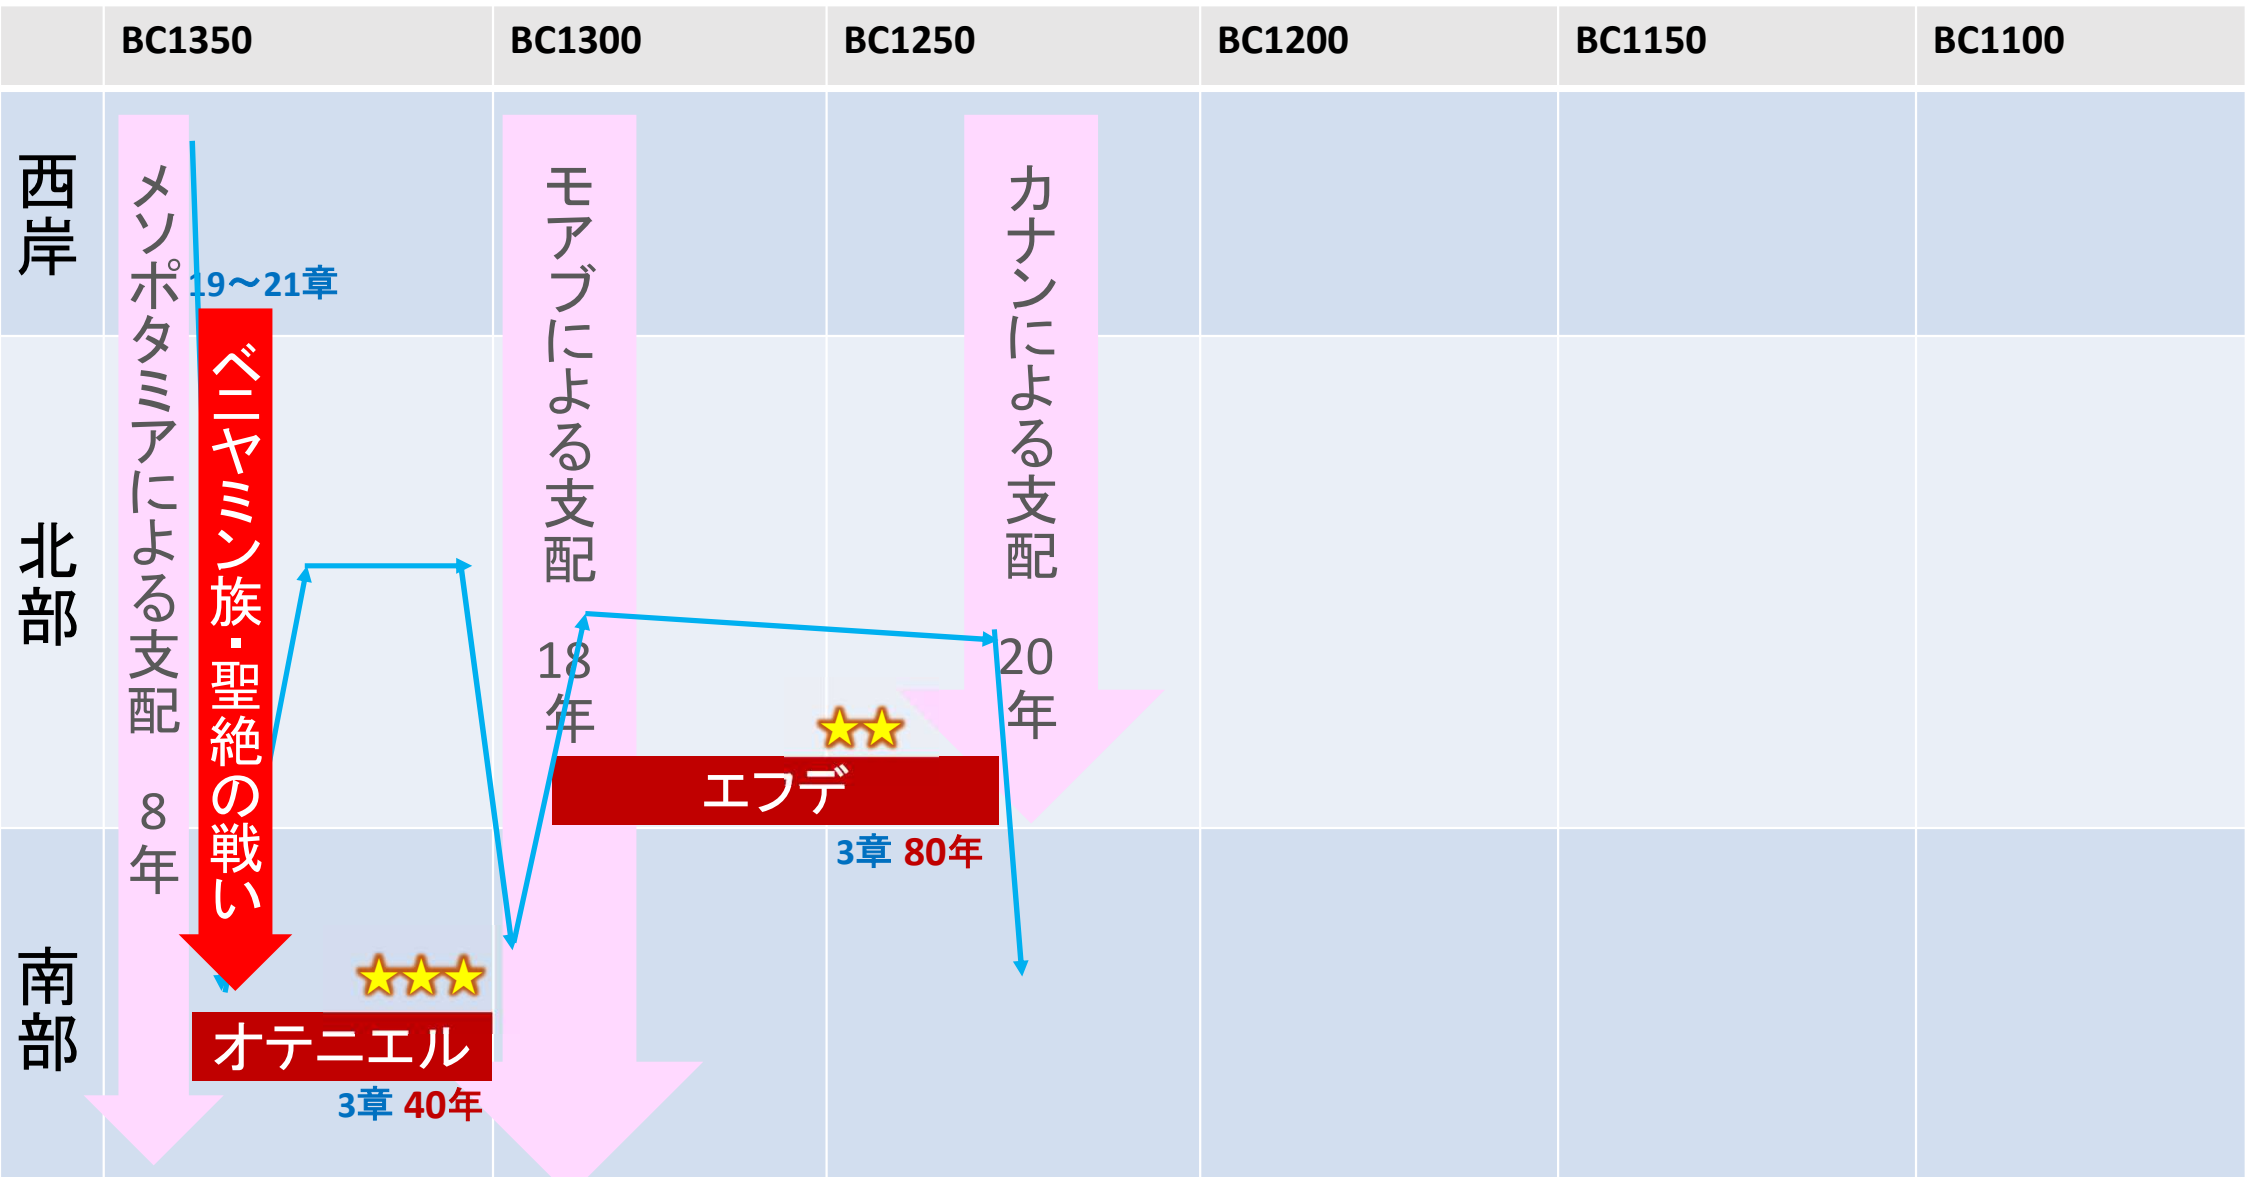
| | BC1350 | BC1300 | BC1250 | BC1200 | BC1150 | BC1100 |
|---|---|---|---|---|---|---|
| 西岸 | | | | | | |
| 北部 | | | | | | |
| 南部 | | | | | | |

メソポタミアによる支配 8年

19〜21章

ベニヤミン族・聖絶の戦い

モアブによる支配 18年

カナンによる支配 20年

★★

エフデ

3章 80年

★★★

オテニエル

3章 40年